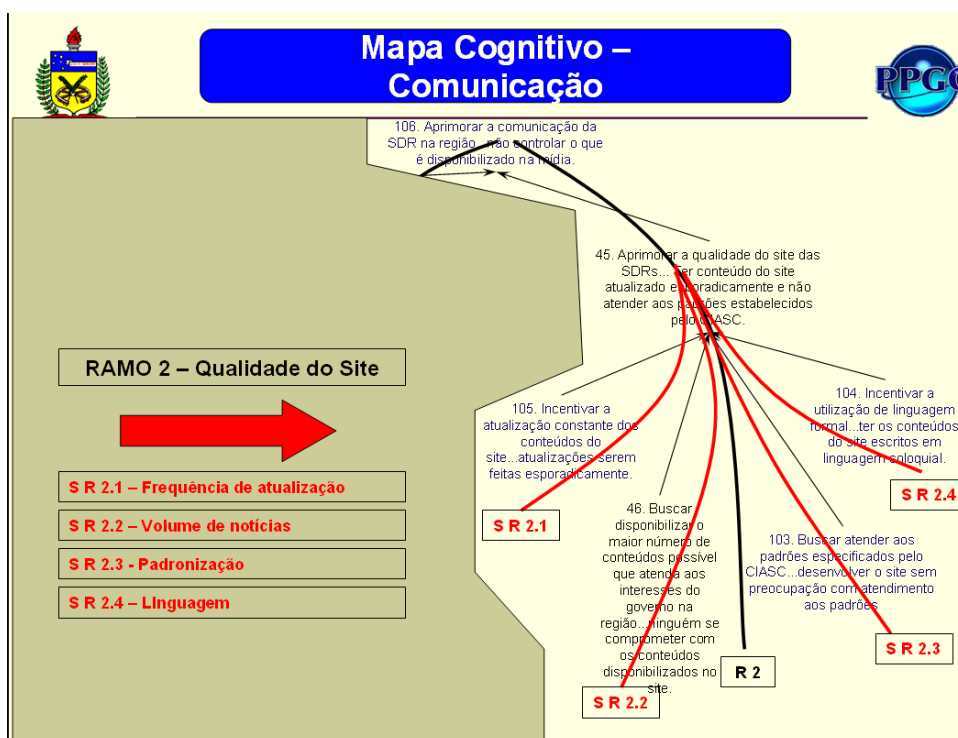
Mapa Cognitivo – Comunicação

PPGC

106. Aprimorar a comunicação da SDR na região...não controlar o que é disponibilizado na mídia.

45. Aprimorar a qualidade do site das SDRs... Ter conteúdo do site atualizado esporadicamente e não atender aos padrões estabelecidos pelo CIASC.

RAMO 2 – Qualidade do Site

S R 2.1 – Frequência de atualização

S R 2.2 – Volume de notícias

S R 2.3 - Padronização

S R 2.4 – LInguagem

105. Incentivar a atualização constante dos conteúdos do site...atualizações serem feitas esporadicamente.

104. Incentivar a utilização de linguagem formal...ter os conteúdos do site escritos em linguagem coloquial.

S R 2.4

S R 2.1

46. Buscar disponibilizar o maior número de conteúdos possível que atenda aos interesses do governo na região...ninguém se comprometer com os conteúdos disponibilizados no site.

103. Buscar atender aos padrões especificados pelo CIASC...desenvolver o site sem preocupação com atendimento aos padrões

S R 2.3

R 2

S R 2.2